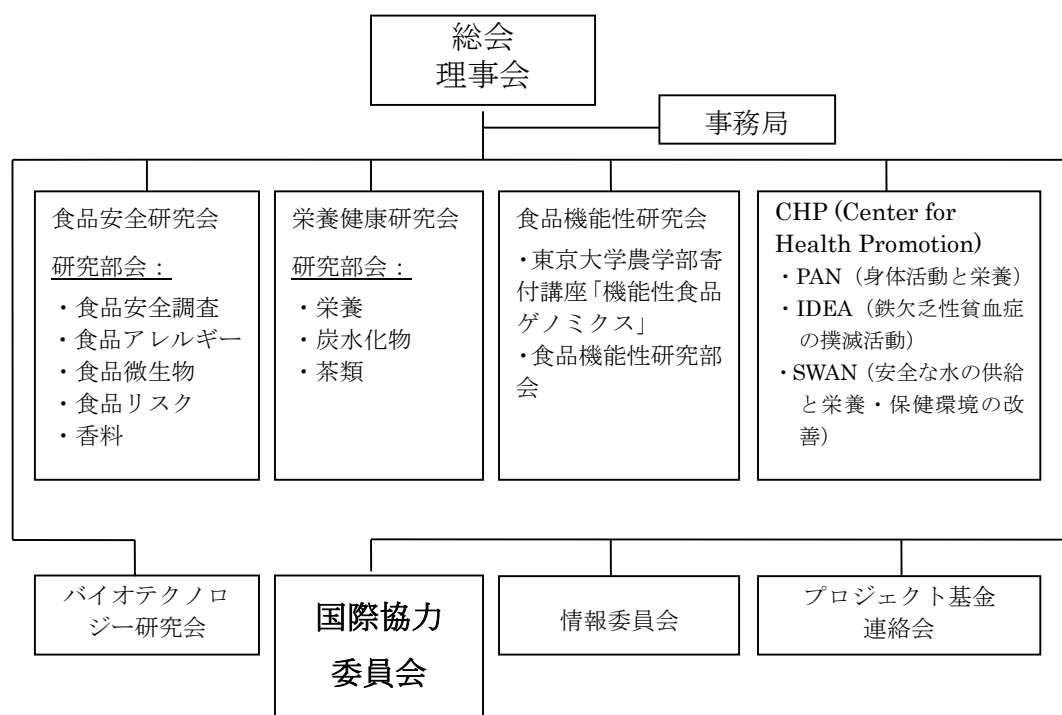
総会
理事会

事務局

食品安全研究会
研究部会：
・食品安全調査
・食品アレルギー
・食品微生物
・食品リスク
・香料

栄養健康研究会
研究部会：
・栄養
・炭水化物
・茶類

食品機能性研究会
・東京大学農学部寄付講座「機能性食品ゲノミクス」
・食品機能性研究部会

CHP (Center for Health Promotion)
・PAN（身体活動と栄養）
・IDEA（鉄欠乏性貧血症の撲滅活動）
・SWAN（安全な水の供給と栄養・保健環境の改善）

バイオテクノロジー研究会

国際協力
委員会

情報委員会

プロジェクト基金
連絡会